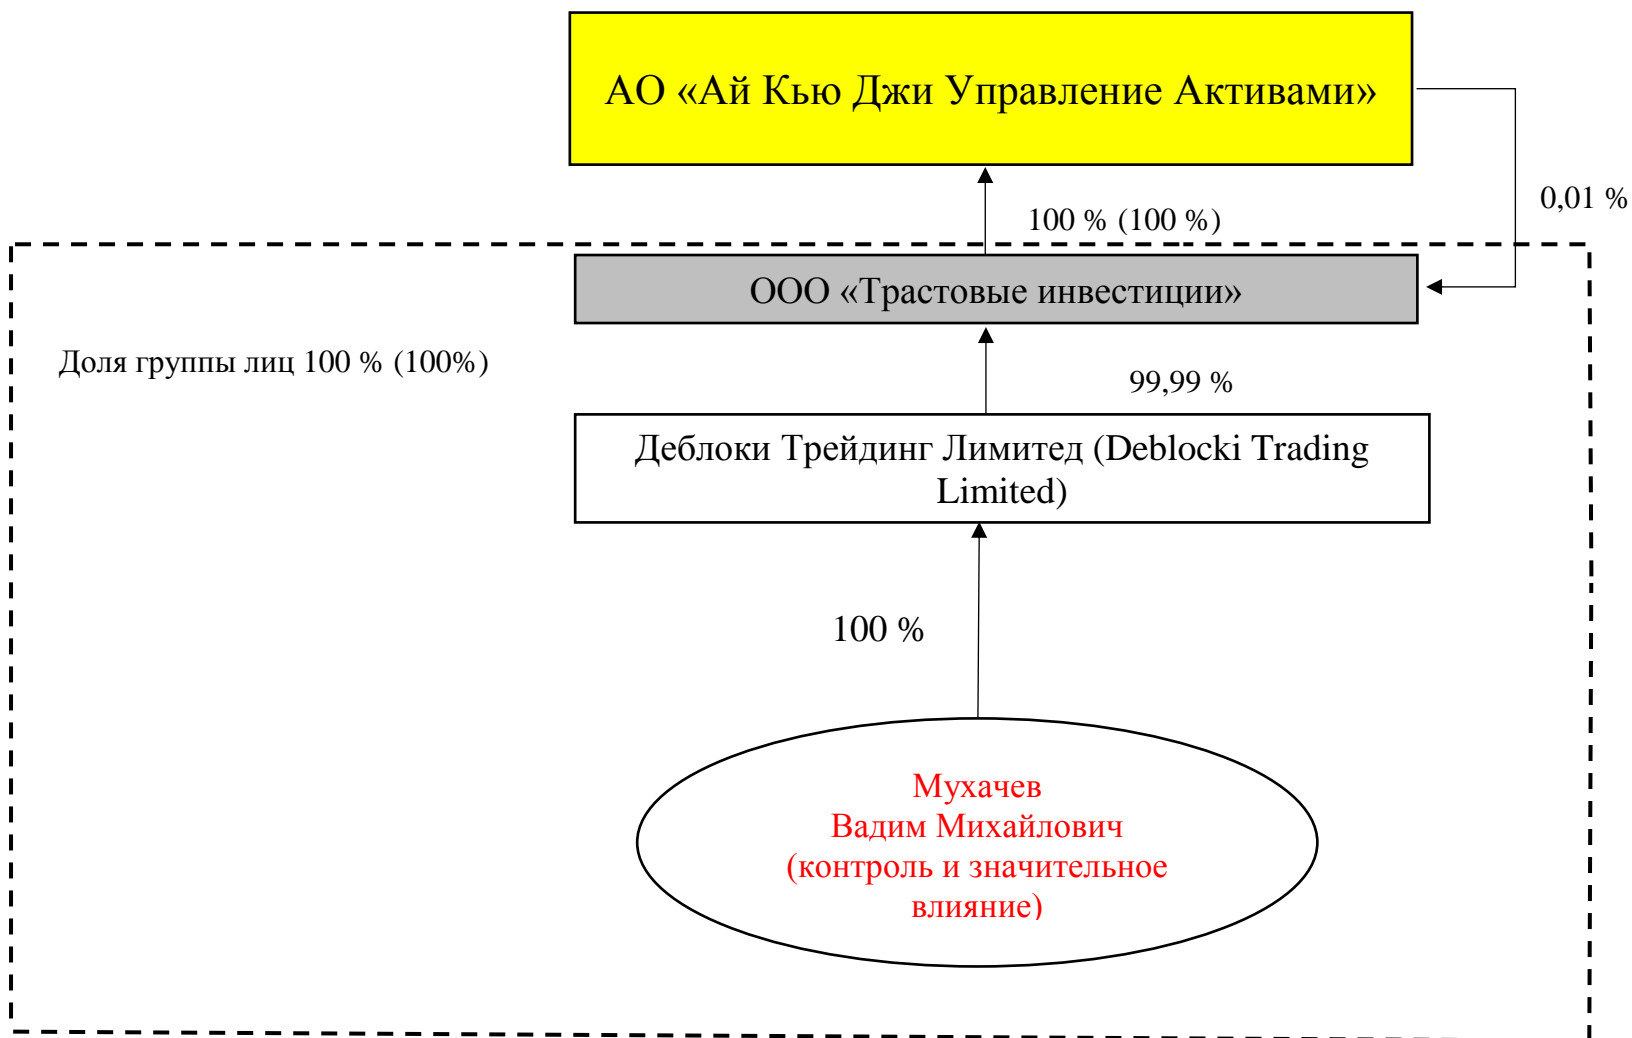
АО «Ай Кью Джи Управление Активами»

0,01 %

100 % (100 %)

ООО «Трастовые инвестиции»

Доля группы лиц 100 % (100%)

99,99 %

Деблоки Трейдинг Лимитед (Deblocki Trading Limited)

100 %

Мухачев
Вадим Михайлович
(контроль и значительное влияние)